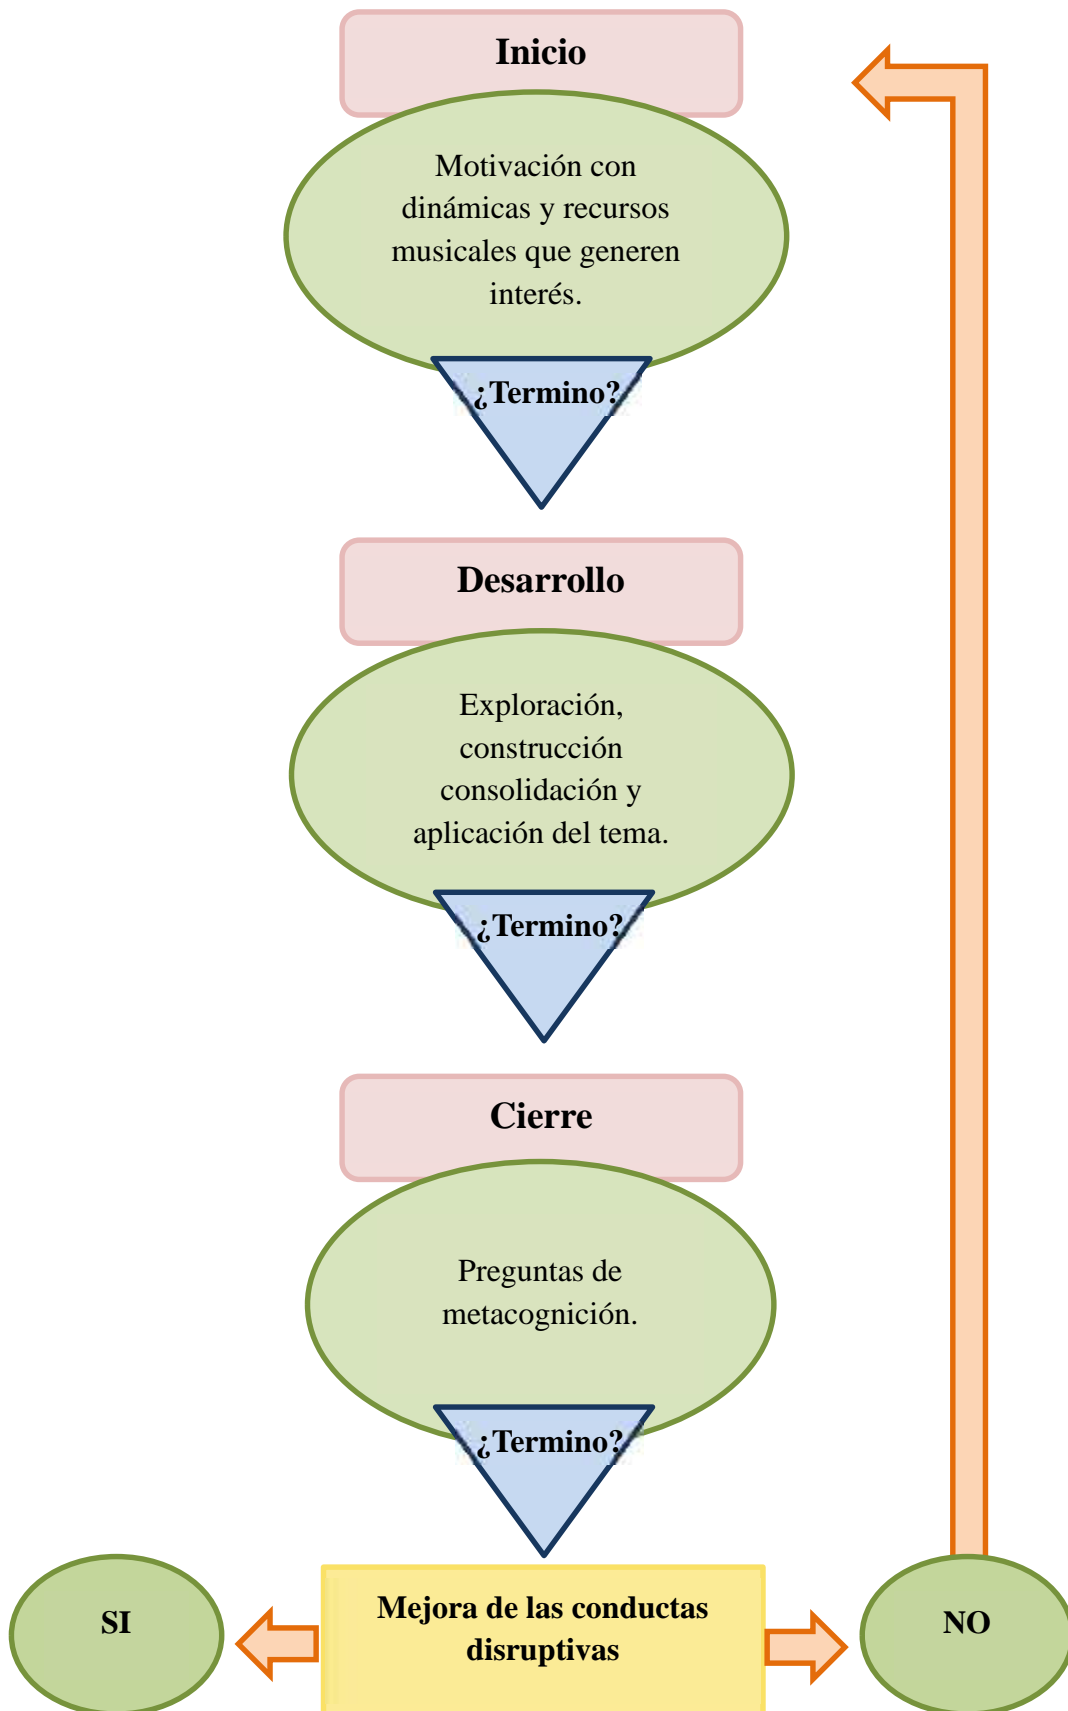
Inicio

Motivación con dinámicas y recursos musicales que generen interés.

¿Termino?

Desarrollo

Exploración, construcción consolidación y aplicación del tema.

¿Termino?

Cierre

Preguntas de metacognición.

¿Termino?

SI

Mejora de las conductas disruptivas

NO